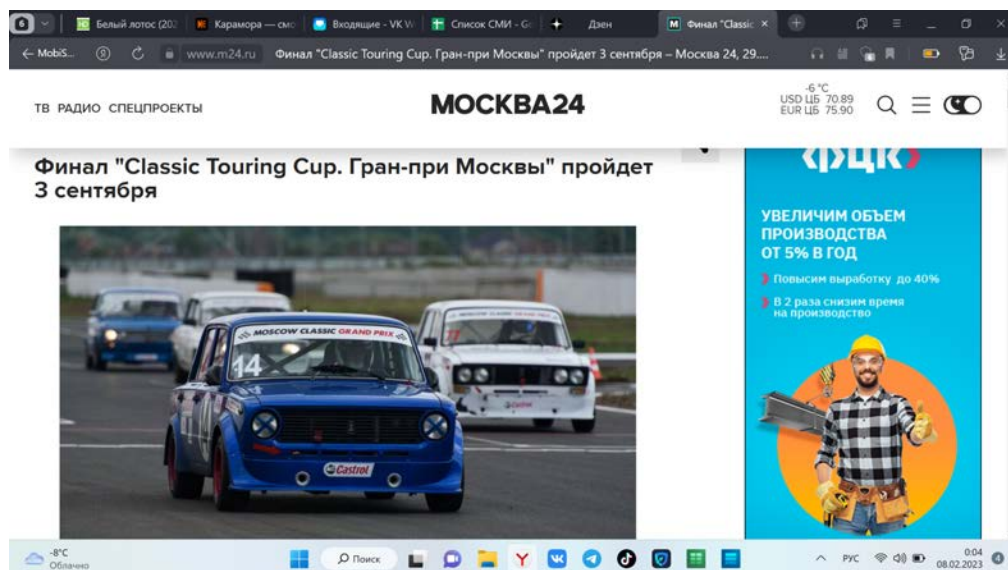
Белый лотос (202 | Карамора — смо | Входящие - VK W | Список СМИ - Go | Дзен | Финал "Classic ×

← MobiS... www.m24.ru Финал "Classic Touring Cup. Гран-при Москвы" пройдет 3 сентября – Москва 24, 29....

ТВ РАДИО СПЕЦПРОЕКТЫ

МОСКВА24

-6 °C
USD ЦБ 70.89
EUR ЦБ 75.90

Финал "Classic Touring Cup. Гран-при Москвы" пройдет 3 сентября

MOSCOW CLASSIC GRAND PRIX
14
Castrol

ФЦК

УВЕЛИЧИМ ОБЪЕМ ПРОИЗВОДСТВА ОТ 5% В ГОД

Повысим выработку до 40%

В 2 раза снизим время на производство

-8°C
Облачно

Поиск

РУС

0:04
08.02.2023